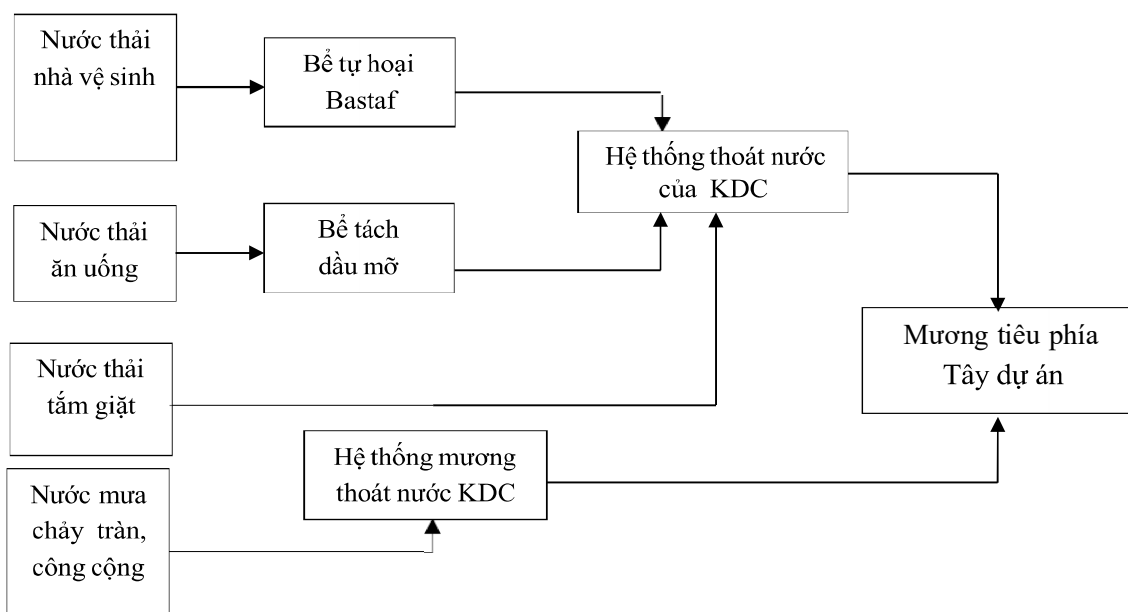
Nước thải nhà vệ sinh

Bể tự hoại Bastaf

Hệ thống thoát nước của KDC

Nước thải ăn uống

Bể tách dầu mỡ

Mương tiêu phía Tây dự án

Nước thải tắm giặt

Hệ thống mương thoát nước KDC

Nước mưa chảy tràn, công cộng